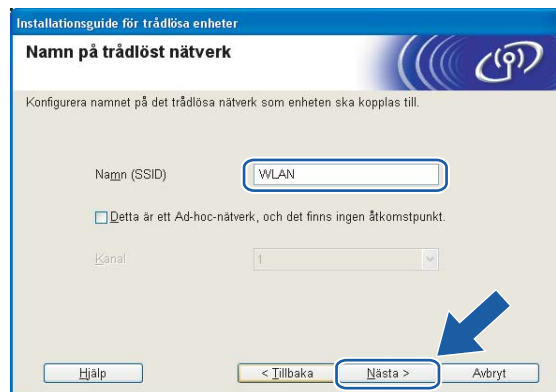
Installationsguide för trådlösa enheter

Namn på trådlöst nätverk

Konfigurera namnet på det trådlösa nätverk som enheten ska kopplas till.

Namn (SSID)

WLAN

Detta är ett Ad-hoc-nätverk, och det finns ingen åtkomstpunkt.

Kanal

1

Hjälp

< Tillbaka

Nästa >

Avbryt